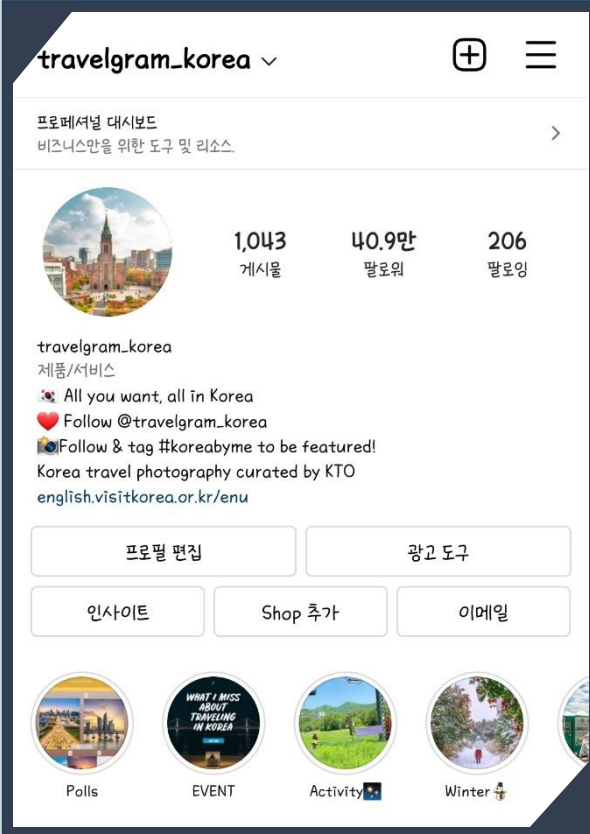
travelgram_korea

프로페셔널 대시보드
비즈니스만을 위한 도구 및 리소스.

1,043 게시물
40.9만 팔로워
206 팔로잉

travelgram_korea
제품/서비스
🇰🇷 All you want, all in Korea
❤️ Follow @travelgram_korea
📸Follow & tag #koreabyme to be featured!
Korea travel photography curated by KTO
english.visitkorea.or.kr/enu

프로필 편집
광고 도구
인사이트
Shop 추가
이메일

WHAT I MISS ABOUT TRAVELING IN KOREA

Polls
EVENT
Activity🎆
Winter⛄